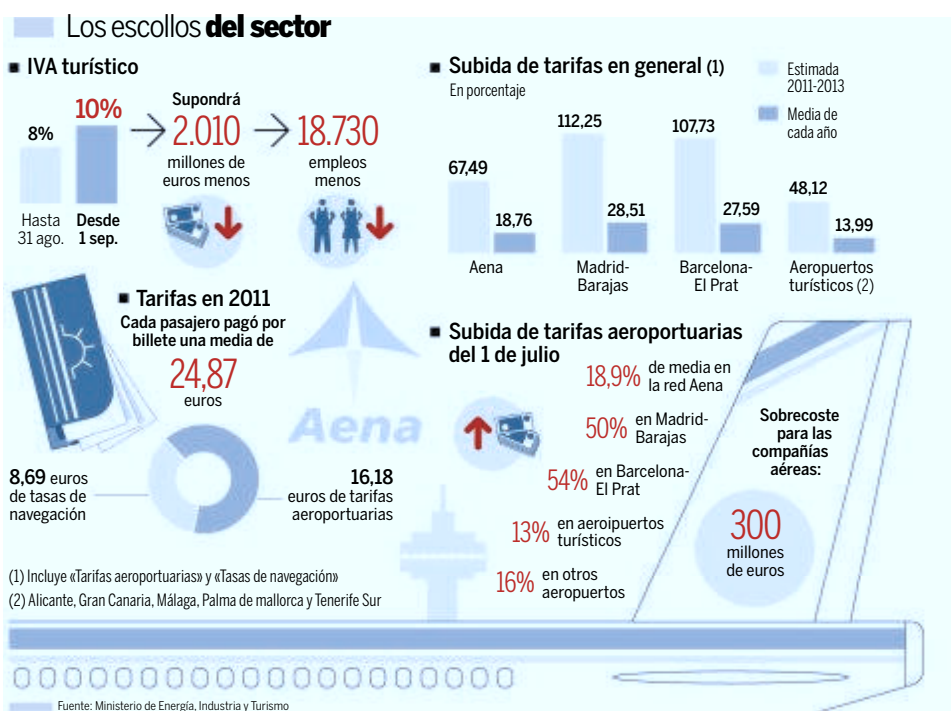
Los escollos **del sector**

IVA turístico

8%
10%
Hasta 31 ago.
Desde 1 sep.

Supondrá
2.010
millones de euros menos

18.730
empleos menos

Tarifas en 2011
Cada pasajero pagó por billete una media de
24,87
euros

8,69 euros de tasas de navegación
16,18 euros de tarifas aeroportuarias

Aena

Subida de tarifas en general (1)
En porcentaje

Estimada 2011-2013
Media de cada año

| | Estimada 2011-2013 | Media de cada año |
|---|---|---|
| Aena | 67,49 | 18,76 |
| Madrid-Barajas | 112,25 | 28,51 |
| Barcelona-El Prat | 107,73 | 27,59 |
| Aeropuertos turísticos (2) | 48,12 | 13,99 |

Subida de tarifas aeroportuarias del 1 de julio

18,9% de media en la red Aena
50% en Madrid-Barajas
54% en Barcelona-El Prat
13% en aeroipuertos turísticos
16% en otros aeropuertos

Sobrecoste para las compañías aéreas:
300
millones de euros

(1) Incluye «Tarifas aeroportuarias» y «Tasas de navegación»
(2) Alicante, Gran Canaria, Málaga, Palma de mallorca y Tenerife Sur

Fuente: Ministerio de Energía, Industria y Turismo